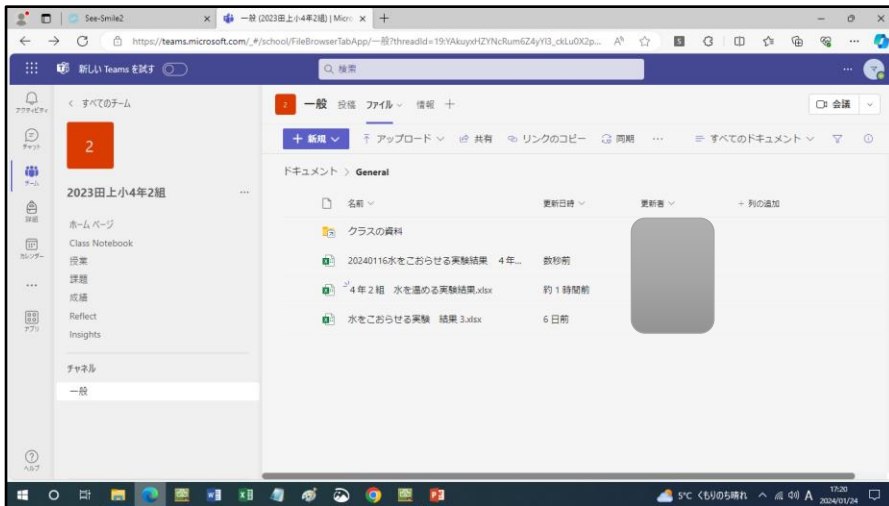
See-Smile2
一般 (2023田上小4年2組) | Micro
https://teams.microsoft.com/_#/school/FileBrowserTabApp/一般?threadId=19:YAkuyxHZYNcRum6Z4yYl3_ckLu0X2p...

新しい Teams を試す
検索

アクティビティ
チャット
チーム
課題
カレンダー
...
アプリ
ヘルプ

< すべてのチーム
2
2023田上小4年2組
ホーム ページ
Class Notebook
授業
課題
成績
Reflect
Insights
チャネル
一般

2 一般 投稿 ファイル 情報 +
会議
+ 新規 アップロード 共有 リンクのコピー 同期 ... すべてのドキュメント
ドキュメント > General

| 名前 | 更新日時 | 更新者 | + 列の追加 |
|---|---|---|---|
| クラスの資料 | | | |
| 20240116水をこおらせる実験結果 4年... | 数秒前 | | |
| 4年２組 水を温める実験結果.xlsx | 約１時間前 | | |
| 水をこおらせる実験 結果 3.xlsx | 6 日前 | | |

5°C くもりのち晴れ 17:20 2024/01/24